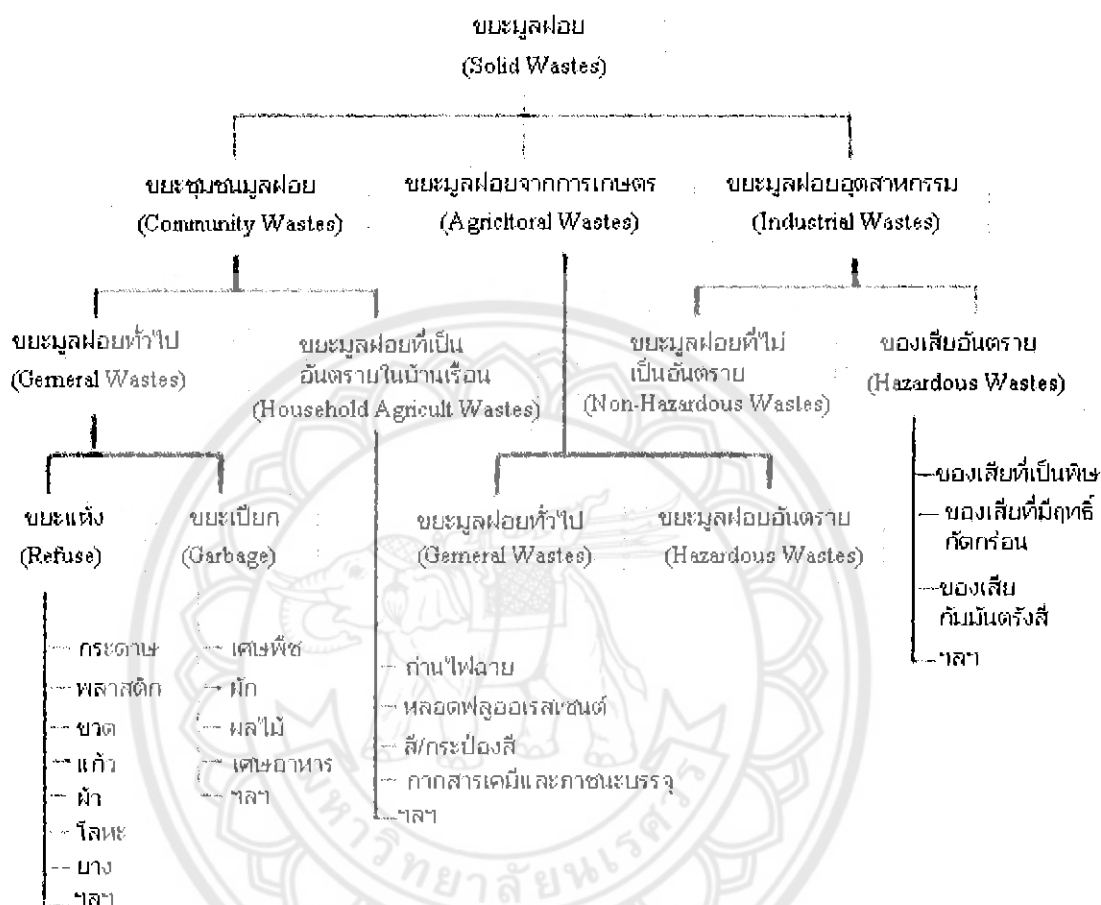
ขยะมูลฝอย
(Solid Wastes)

ขยะชุมชนมูลฝอย
(Community Wastes)

ขยะมูลฝอยจากการเกษตร
(Agricltoral Wastes)

ขยะมูลฝอยอุตสาหกรรม
(Industrial Wastes)

ขยะมูลฝอยทั่วไป
(Gemeral Wastes)

ขยะมูลฝอยที่เป็นอันตรายในบ้านเรือน
(Household Agricult Wastes)

ขยะมูลฝอยที่ไม่เป็นอันตราย
(Non-Hazardous Wastes)

ของเสียอันตราย
(Hazardous Wastes)

ขยะแห้ง
(Refuse)

ขยะเปียก
(Garbage)

ขยะมูลฝอยทั่วไป
(Gemeral Wastes)

ขยะมูลฝอยอันตราย
(Hazardous Wastes)

ของเสียที่เป็นพิษ
ของเสียที่มีฤทธิ์กัดกร่อน
ของเสียกัมมันตรังสี
ฯลฯ

กระดาษ
พลาสติก
ขวด
แก้ว
ผ้า
โลหะ
ยาง
ฯลฯ

เศษพืช
ผัก
ผลไม้
เศษอาหาร
ฯลฯ

ถ่านไฟฉาย
หลอดฟลูออเรสเซนต์
สี/กระป๋องสี
กากสารเคมีและภาชนะบรรจุ
ฯลฯ